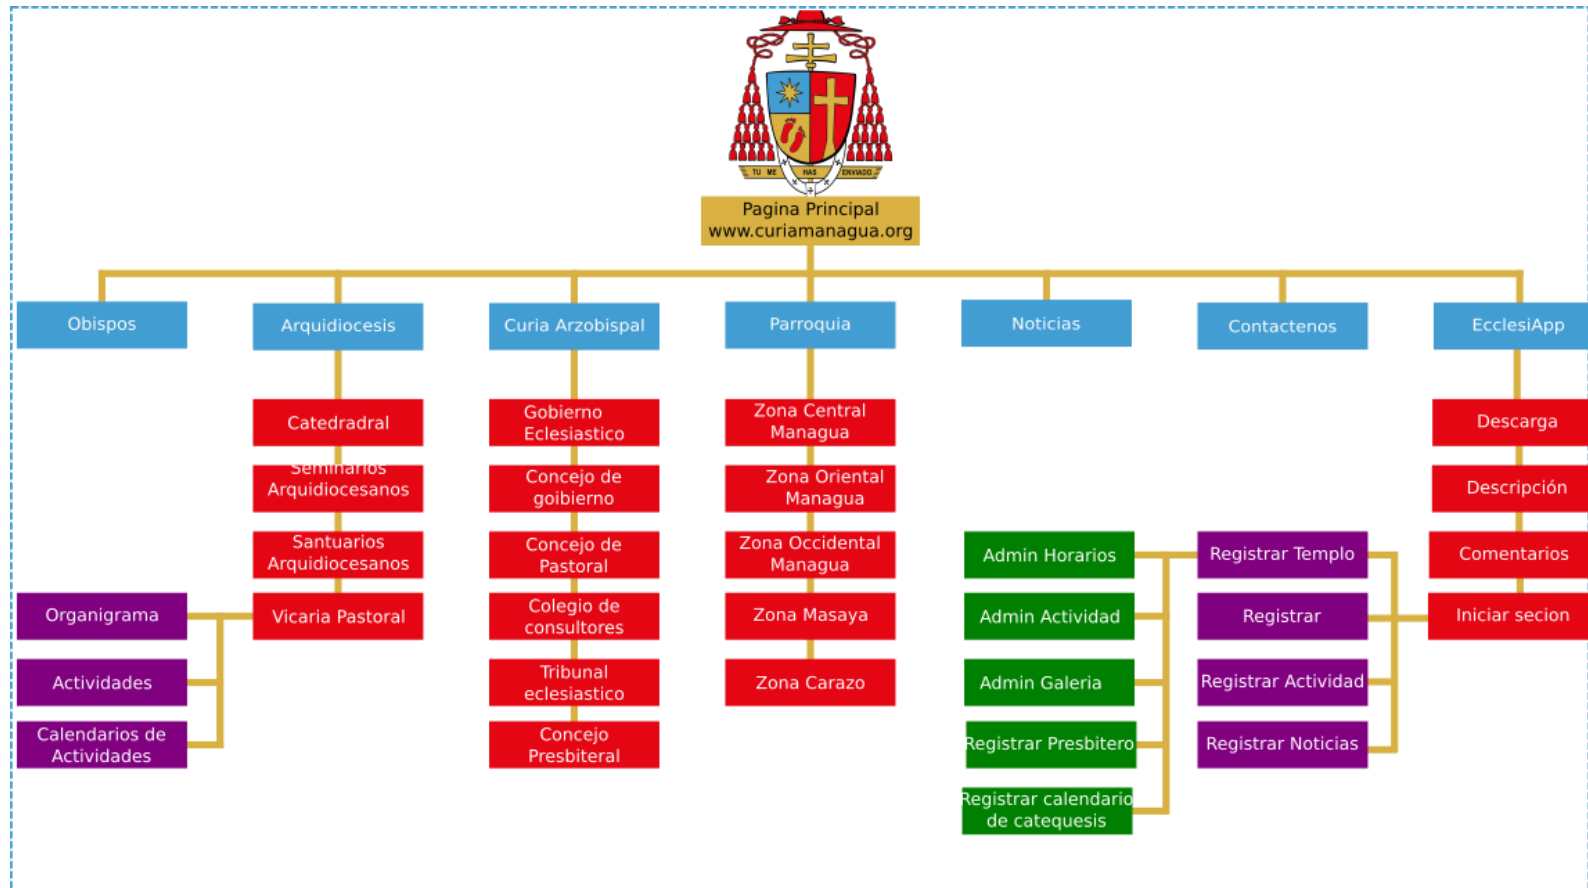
TU ME HAS ENVIADO

Pagina Principal
www.curiamanagua.org

Obispos

Arquidiocesis

Curia Arzobispal

Parroquia

Noticias

Contactenos

EcclesiApp

Catedradral

Seminarios Arquidiocesanos

Santuarios Arquidiocesanos

Vicaria Pastoral

Organigrama

Actividades

Calendarios de Actividades

Gobierno Eclesiastico

Concejo de goibierno

Concejo de Pastoral

Colegio de consultores

Tribunal eclesiastico

Concejo Presbiteral

Zona Central Managua

Zona Oriental Managua

Zona Occidental Managua

Zona Masaya

Zona Carazo

Admin Horarios

Admin Actividad

Admin Galeria

Registrar Presbitero

Registrar calendario de catequesis

Registrar Templo

Registrar

Registrar Actividad

Registrar Noticias

Descarga

Descripción

Comentarios

Iniciar secion